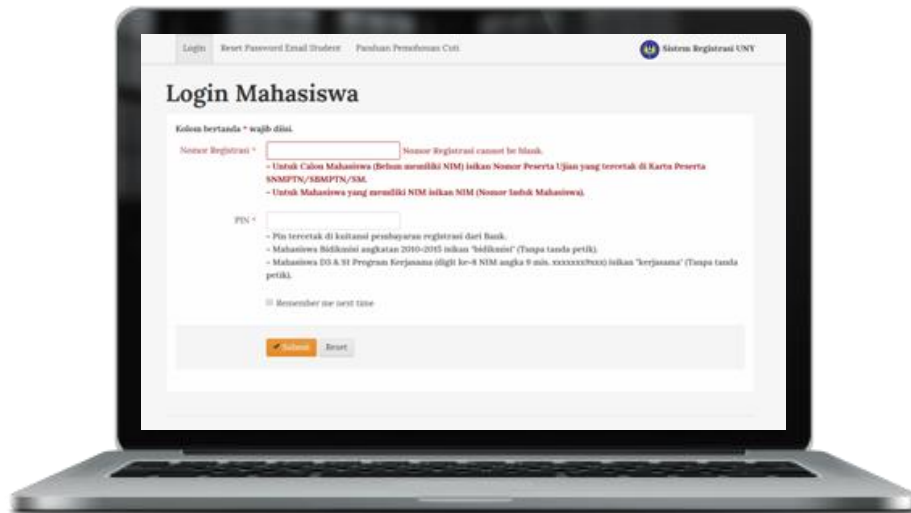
Login Reset Password Email Student Panduan Permohonan Cuti

Sistem Registrasi UNY

Login Mahasiswa

Kolom bertanda * wajib diisi.

Nomor Registrasi * Nomor Registrasi cannot be blank.

- Untuk Calon Mahasiswa (Belum memiliki NIM) isikan Nomor Peserta Ujian yang tercetak di Kartu Peserta SNMPTN/SBMPTN/SM.

- Untuk Mahasiswa yang memiliki NIM isikan NIM (Nomor Induk Mahasiswa).

PIN *

- Pin tercetak di kuitansi pembayaran registrasi dari Bank.

- Mahasiswa Bidikmisi angkatan 2010-2015 isikan "bidikmisi" (Tanpa tanda petik).

- Mahasiswa D3 & S1 Program Kerjasama (digit ke-8 NIM angka 9 mis. xxxxxxx9xxx) isikan "kerjasama" (Tanpa tanda petik).

Remember me next time

Submit Reset